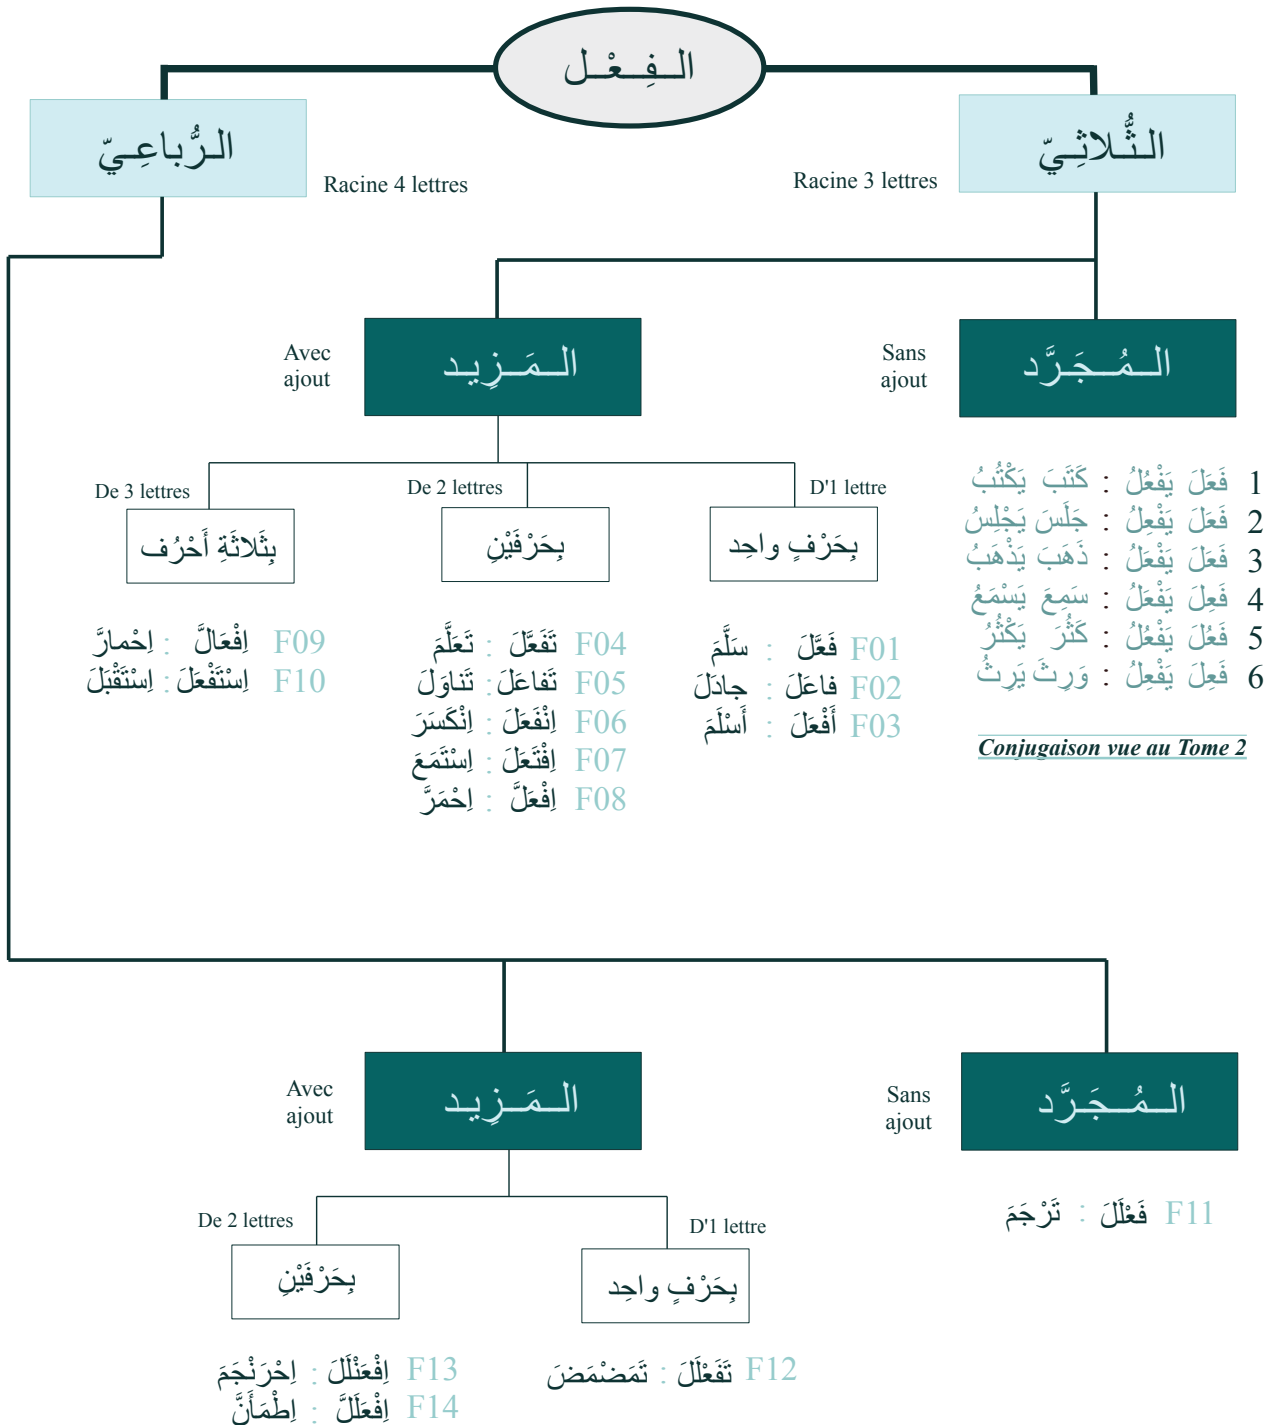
الـفِـعْـل

الـرُّباعِـيّ

Racine 4 lettres

Racine 3 lettres

الـثُّلاثِـيّ

Avec ajout

الـمَـزِيـد

Sans ajout

الـمُـجَرَّد

De 3 lettres

بِثَلاثَةِ أَحْرُف

De 2 lettres

بِحَرْفَيْن

D'1 lettre

بِحَرْفٍ واحِد

1 فَعَلَ يَفْعُلُ : كَتَبَ يَكْتُبُ
2 فَعَلَ يَفْعِلُ : جَلَسَ يَجْلِسُ
3 فَعَلَ يَفْعَلُ : ذَهَبَ يَذْهَبُ
4 فَعِلَ يَفْعَلُ : سَمِعَ يَسْمَعُ
5 فَعُلَ يَفْعُلُ : كَثُرَ يَكْثُرُ
6 فَعِلَ يَفْعِلُ : وَرِثَ يَرِثُ

Conjugaison vue au Tome 2

F09 اِفْعَالَّ : اِحْمارَّ
F10 اِسْتَفْعَلَ : اِسْتَقْبَلَ

F04 تَفَعَّلَ : تَعَلَّمَ
F05 تَفاعَلَ : تَناوَلَ
F06 اِنْفَعَلَ : اِنْكَسَرَ
F07 اِفْتَعَلَ : اِسْتَمَعَ
F08 اِفْعَلَّ : اِحْمَرَّ

F01 فَعَّلَ : سَلَّمَ
F02 فاعَلَ : جادَلَ
F03 أَفْعَلَ : أَسْلَمَ

Avec ajout

الـمَـزِيـد

Sans ajout

الـمُـجَرَّد

F11 فَعْلَلَ : تَرْجَمَ

De 2 lettres

بِحَرْفَيْن

D'1 lettre

بِحَرْفٍ واحِد

F13 اِفْعَنْلَلَ : اِحْرَنْجَمَ
F14 اِفْعَلَّلَ : اِطْمَأَنَّ

F12 تَفَعْلَلَ : تَمَضْمَضَ